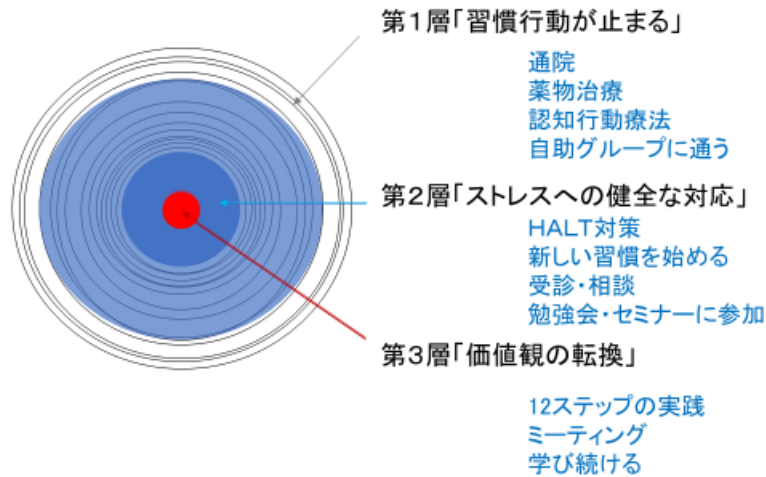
第１層「習慣行動が止まる」

通院
薬物治療
認知行動療法
自助グループに通う

第２層「ストレスへの健全な対応」

HALT対策
新しい習慣を始める
受診・相談
勉強会・セミナーに参加

第３層「価値観の転換」

12ステップの実践
ミーティング
学び続ける